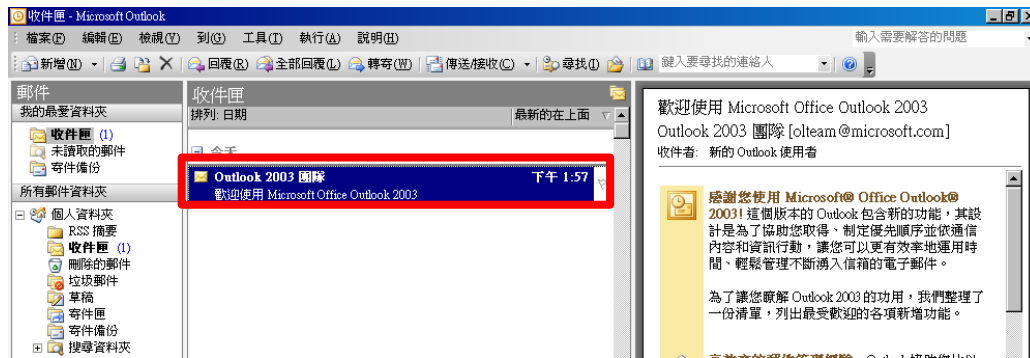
收件匣 - Microsoft Outlook

檔案(F) 編輯(E) 檢視(V) 到(G) 工具(T) 執行(A) 說明(H)

輸入需要解答的問題

新增(N) 回覆(R) 全部回覆(L) 轉寄(W) 傳送/接收(C) 尋找(I) 鍵入要尋找的連絡人

郵件

我的最愛資料夾

收件匣 (1)

未讀取的郵件

寄件備份

所有郵件資料夾

個人資料夾

RSS 摘要

收件匣 (1)

刪除的郵件

垃圾郵件

草稿

寄件匣

寄件備份

搜尋資料夾

收件匣

排列: 日期

最新的在上面

今天

Outlook 2003 團隊

下午 1:57

歡迎使用 Microsoft Office Outlook 2003

歡迎使用 Microsoft Office Outlook 2003

Outlook 2003 團隊 [olteam@microsoft.com]

收件者: 新的 Outlook 使用者

感謝您使用 Microsoft® Office Outlook® 2003! 這個版本的 Outlook 包含新的功能，其設計是為了協助您取得、制定優先順序並依通信內容和資訊行動，讓您可以更有效率地運用時間、輕鬆管理不斷湧入信箱的電子郵件。

為了讓您瞭解 Outlook 2003 的功用，我們整理了一份清單，列出最受歡迎的各項新增功能。

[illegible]